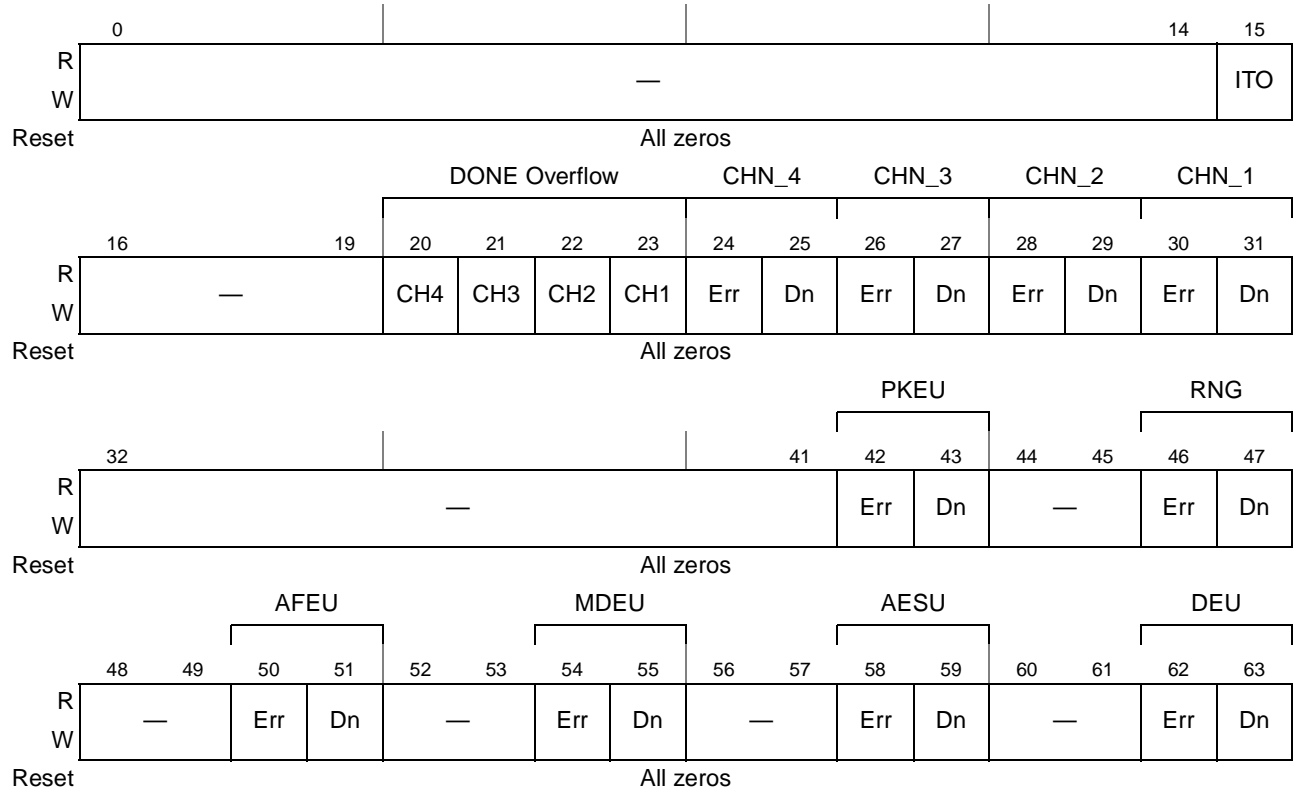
| | 0 | | | 14 | 15 |
|---|---|---|---|---|---|
| R W | — | | | | ITO |
| Reset | All zeros | | | | |

DONE Overflow CHN_4 CHN_3 CHN_2 CHN_1

| | 16 | 19 | 20 | 21 | 22 | 23 | 24 | 25 | 26 | 27 | 28 | 29 | 30 | 31 |
|---|---|---|---|---|---|---|---|---|---|---|---|---|---|---|
| R W | — | | CH4 | CH3 | CH2 | CH1 | Err | Dn | Err | Dn | Err | Dn | Err | Dn |
| Reset | All zeros | | | | | | | | | | | | | |

PKEU RNG

| | 32 | 41 | 42 | 43 | 44 | 45 | 46 | 47 |
|---|---|---|---|---|---|---|---|---|
| R W | — | | Err | Dn | — | | Err | Dn |
| Reset | All zeros | | | | | | | |

AFEU MDEU AESU DEU

| | 48 | 49 | 50 | 51 | 52 | 53 | 54 | 55 | 56 | 57 | 58 | 59 | 60 | 61 | 62 | 63 |
|---|---|---|---|---|---|---|---|---|---|---|---|---|---|---|---|---|
| R W | — | | Err | Dn | — | | Err | Dn | — | | Err | Dn | — | | Err | Dn |
| Reset | All zeros | | | | | | | | | | | | | | | |